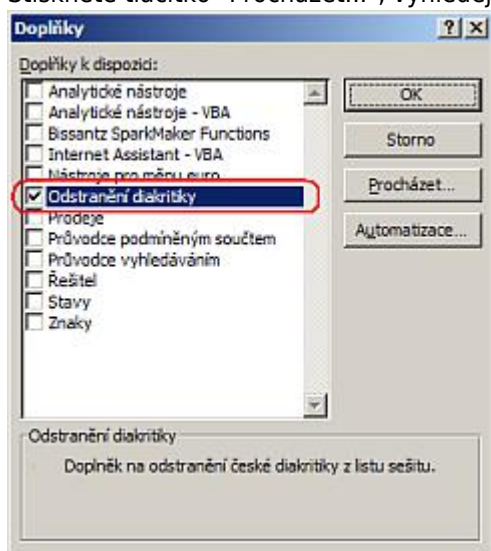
Stiskněte tlačítko "Procházet", vyhled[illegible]

Doplňky

?

X

Doplňky k dispozici:

Analytické nástroje

Analytické nástroje - VBA

Bissantz SparkMaker Functions

Internet Assistant - VBA

Nástroje pro měnu euro

Odstranění diakritiky

Prodeje

Průvodce podmíněným součtem

Průvodce vyhledáváním

Řešitel

Stavy

Znaky

OK

Storno

Procházet...

Automatizace...

Odstranění diakritiky

Doplněk na odstranění české diakritiky z listu sešitu.